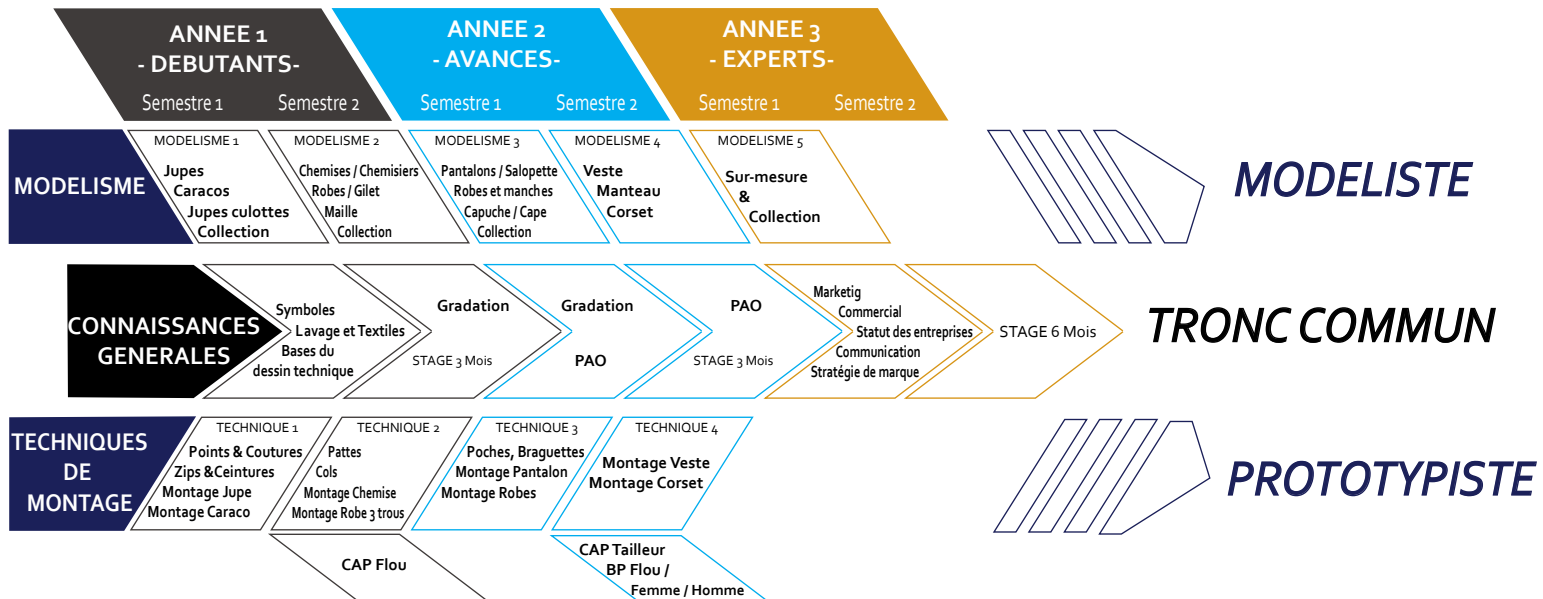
ANNEE 1
- DEBUTANTS-
Semestre 1 Semestre 2

ANNEE 2
- AVANCES-
Semestre 1 Semestre 2

ANNEE 3
- EXPERTS-
Semestre 1 Semestre 2

MODELISME

MODELISME 1
Jupes
Caracos
Jupes culottes
Collection

MODELISME 2
Chemises / Chemisiers
Robes / Gilet
Maille
Collection

MODELISME 3
Pantalons / Salopette
Robes et manches
Capuche / Cape
Collection

MODELISME 4
Veste
Manteau
Corset

MODELISME 5
Sur-mesure
&
Collection

MODELISTE

CONNAISSANCES GENERALES

Symboles
Lavage et Textiles
Bases du dessin technique

Gradation
STAGE 3 Mois

Gradation
PAO

PAO
STAGE 3 Mois

Marketig
Commercial
Statut des entreprises
Communication
Stratégie de marque

STAGE 6 Mois

TRONC COMMUN

TECHNIQUES DE MONTAGE

TECHNIQUE 1
Points & Coutures
Zips &Ceintures
Montage Jupe
Montage Caraco

TECHNIQUE 2
Pattes
Cols
Montage Chemise
Montage Robe 3 trous

TECHNIQUE 3
Poches, Braguettes
Montage Pantalon
Montage Robes

TECHNIQUE 4
Montage Veste
Montage Corset

PROTOTYPISTE

CAP Flou

CAP Tailleur
BP Flou /
Femme / Homme